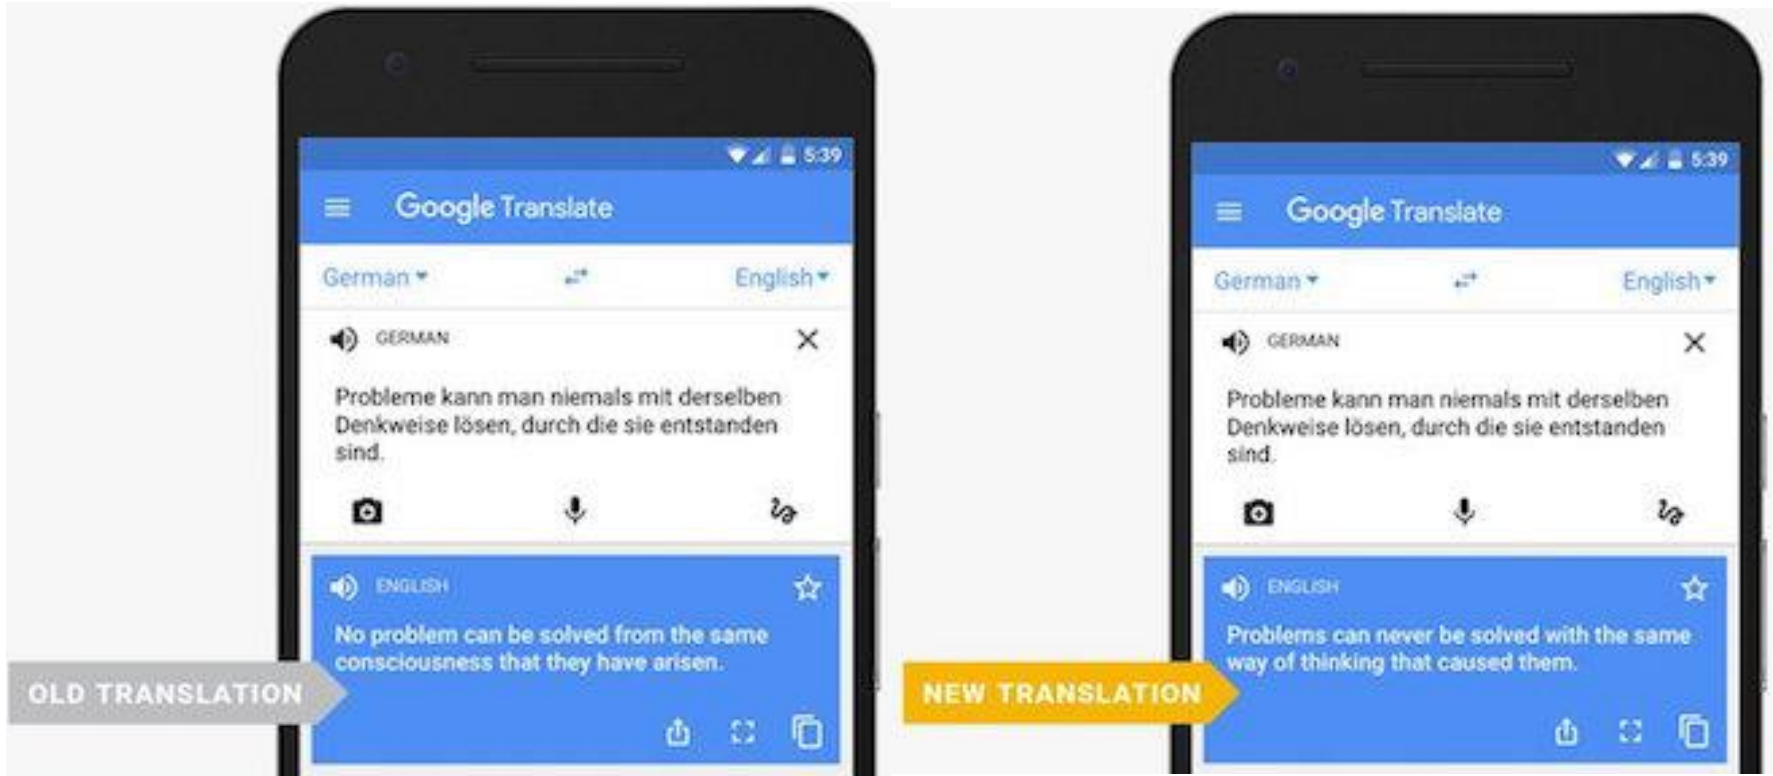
5:39

Google Translate

German ▾

English ▾

GERMAN

Probleme kann man niemals mit derselben Denkweise lösen, durch die sie entstanden sind.

ENGLISH

No problem can be solved from the same consciousness that they have arisen.

OLD TRANSLATION

5:39

Google Translate

German ▾

English ▾

GERMAN

Probleme kann man niemals mit derselben Denkweise lösen, durch die sie entstanden sind.

ENGLISH

Problems can never be solved with the same way of thinking that caused them.

NEW TRANSLATION